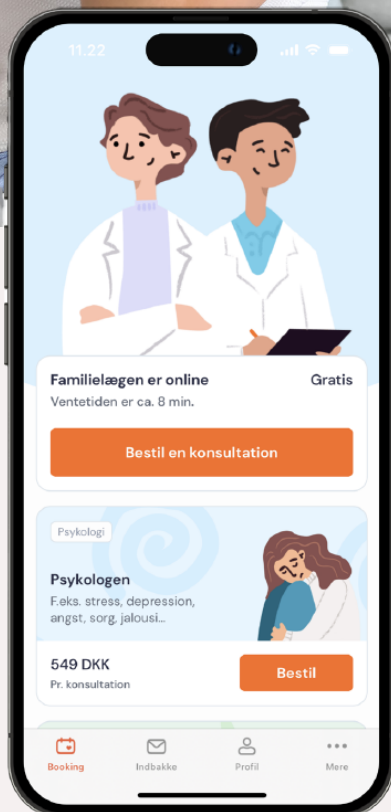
11.22

Familielægen er online
Gratis
Ventetiden er ca. 8 min.

Bestil en konsultation

Psykologi

Psykologen
F.eks. stress, depression, angst, sorg, jalousi...

549 DKK
Pr. konsultation

Bestil

Booking
Indbakke
Profil
Mere